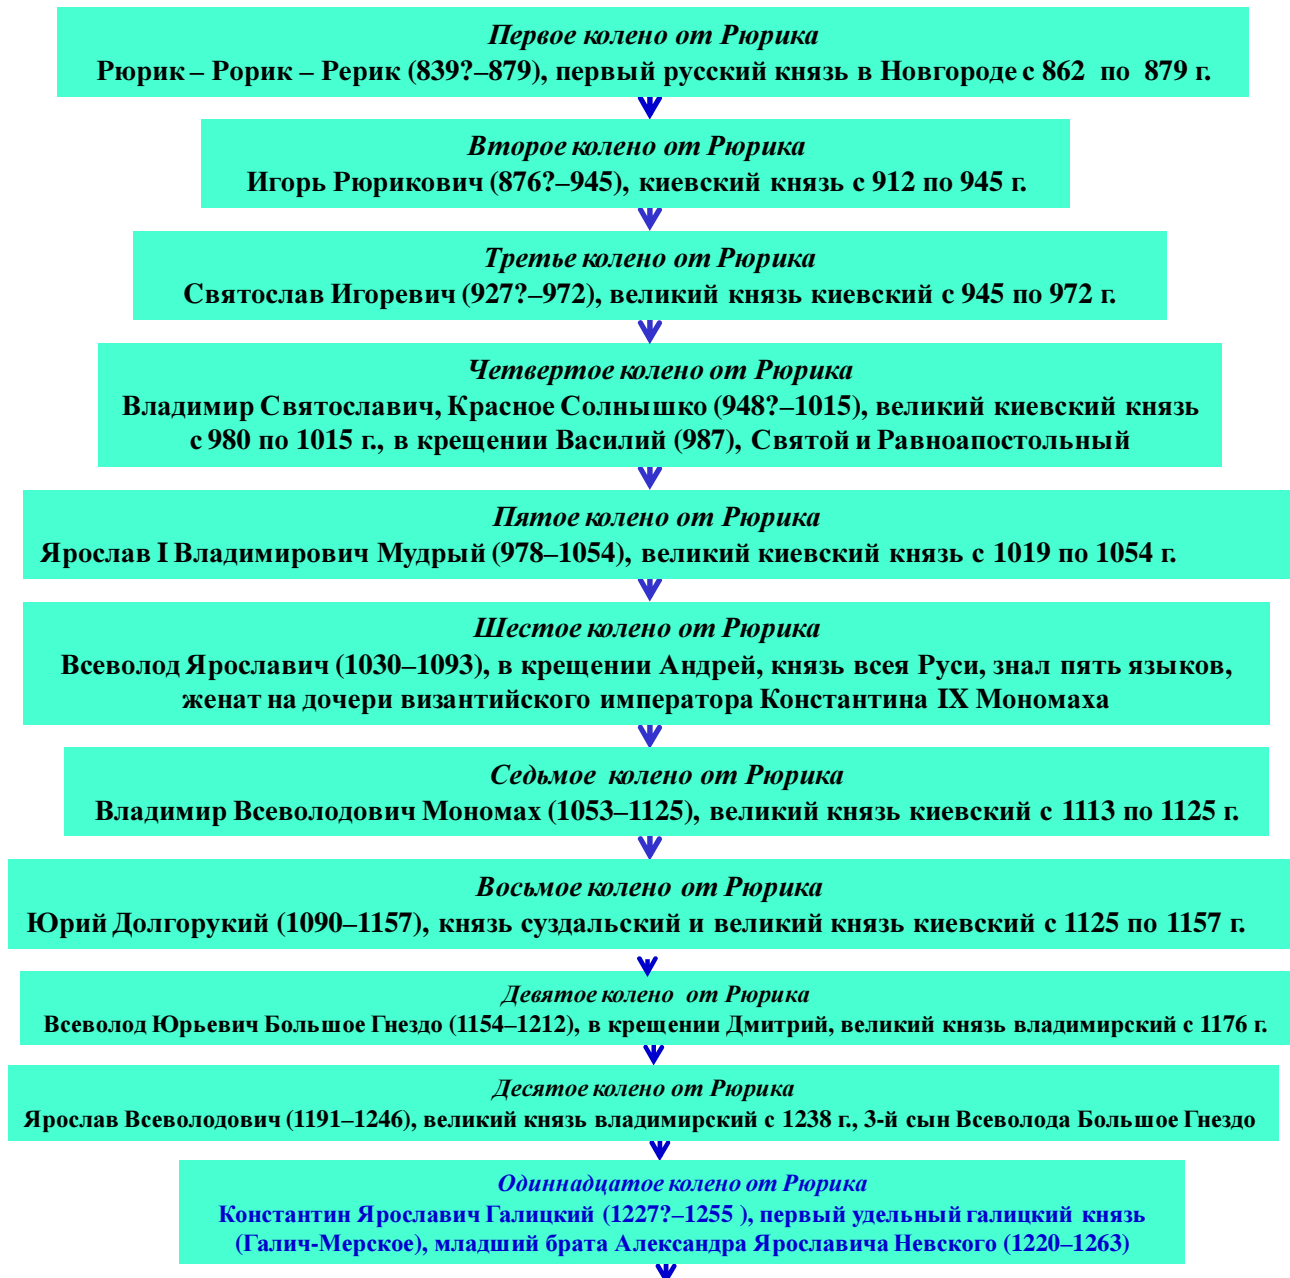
Первое колено от Рюрика
Рюрик – Рорик – Рерик (839?–879), первый русский князь в Новгороде с 862 по 879 г.

Второе колено от Рюрика
Игорь Рюрикович (876?–945), киевский князь с 912 по 945 г.

Третье колено от Рюрика
Святослав Игоревич (927?–972), великий князь киевский с 945 по 972 г.

Четвертое колено от Рюрика
Владимир Святославич, Красное Солнышко (948?–1015), великий киевский князь с 980 по 1015 г., в крещении Василий (987), Святой и Равноапостольный

Пятое колено от Рюрика
Ярослав I Владимирович Мудрый (978–1054), великий киевский князь с 1019 по 1054 г.

Шестое колено от Рюрика
Всеволод Ярославич (1030–1093), в крещении Андрей, князь всея Руси, знал пять языков, женат на дочери византийского императора Константина IX Мономаха

Седьмое колено от Рюрика
Владимир Всеволодович Мономах (1053–1125), великий князь киевский с 1113 по 1125 г.

Восьмое колено от Рюрика
Юрий Долгорукий (1090–1157), князь суздальский и великий князь киевский с 1125 по 1157 г.

Девятое колено от Рюрика
Всеволод Юрьевич Большое Гнездо (1154–1212), в крещении Дмитрий, великий князь владимирский с 1176 г.

Десятое колено от Рюрика
Ярослав Всеволодович (1191–1246), великий князь владимирский с 1238 г., 3-й сын Всеволода Большое Гнездо

Одиннадцатое колено от Рюрика
Константин Ярославич Галицкий (1227?–1255 ), первый удельный галицкий князь (Галич-Мерское), младший брата Александра Ярославича Невского (1220–1263)